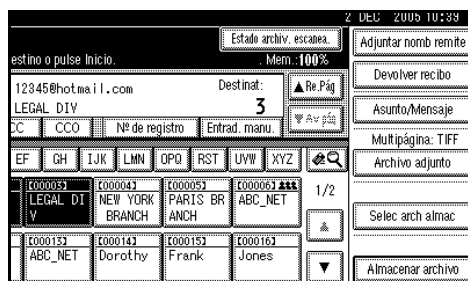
2 DEC 2005 10:39

estino o pulse Inicio.

Estado archiv. escanea.

Mem.:100%

Adjuntar nomb remite

12345@hotmail.com

Destinat:

3

▲Re.Pág

▼Av.pág

LEGAL DIV

Devolver recibo

Asunto/Mensaje

CC

CCO

Nº de registro

Entrad. manu.

Multipágina: TIFF

EF

GH

IJK

LMN

OPQ

RST

UVW

XYZ

Archivo adjunto

[00005] LEGAL DIV

[00004] NEW YORK BRANCH

[00005] PARIS BRANCH

[00006] ABC_NET

1/2

Selec arch almac

[00015] ABC_NET

[00014] Dorothy

[00015] Frank

[00016] Jones

Almacenar archivo